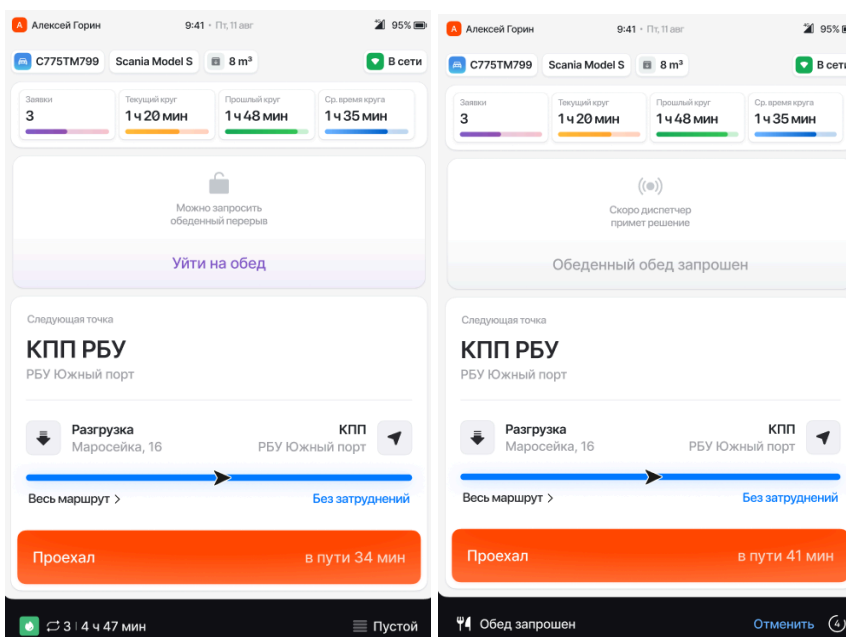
А Алексей Горин 9:41 · Пт, 11 авг 95%

С775ТМ799 Scania Model S 8 м³ В сети

Заявки 3
Текущий круг 1 ч 20 мин
Прошлый круг 1 ч 48 мин
Ср. время круга 1 ч 35 мин

Можно запросить обеденный перерыв

Уйти на обед

Следующая точка
КПП РБУ
РБУ Южный порт

Разгрузка
Маросейка, 16
КПП
РБУ Южный порт

Весь маршрут >
Без затруднений

Проехал в пути 34 мин

3 | 4 ч 47 мин Пустой

А Алексей Горин 9:41 · Пт, 11 авг 95%

С775ТМ799 Scania Model S 8 м³ В сети

Заявки 3
Текущий круг 1 ч 20 мин
Прошлый круг 1 ч 48 мин
Ср. время круга 1 ч 35 мин

Скоро диспетчер примет решение

Обеденный обед запрошен

Следующая точка
КПП РБУ
РБУ Южный порт

Разгрузка
Маросейка, 16
КПП
РБУ Южный порт

Весь маршрут >
Без затруднений

Проехал в пути 41 мин

Обед запрошен Отменить 4